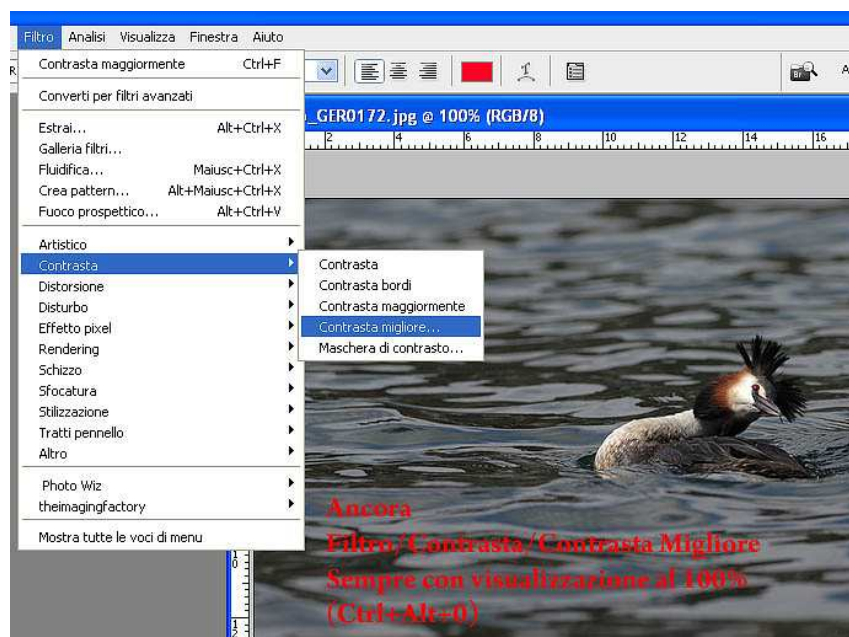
Filtro Analisi Visualizza Finestra Aiuto

Contrasta maggiormente Ctrl+F

Converti per filtri avanzati

Estrai... Alt+Ctrl+X
Galleria filtri...
Fluidifica... Maiusc+Ctrl+X
Crea pattern... Alt+Maiusc+Ctrl+X
Fuoco prospettico... Alt+Ctrl+V

Artistico
Contrasta
Distorsione
Disturbo
Effetto pixel
Rendering
Schizzo
Sfocatura
Stilizzazione
Tratti pennello
Altro

Photo Wiz
theimagingfactory

Mostra tutte le voci di menu

Contrasta
Contrasta bordi
Contrasta maggiormente
Contrasta migliore...
Maschera di contrasto...

_GER0172.jpg @ 100% (RGB/8)

2 4 6 8 10 12 14 16

Ancora
Filtro/Contrasta/Contrasta Migliore
Sempre con visualizzazione al 100%
(Ctrl+Alt+0)